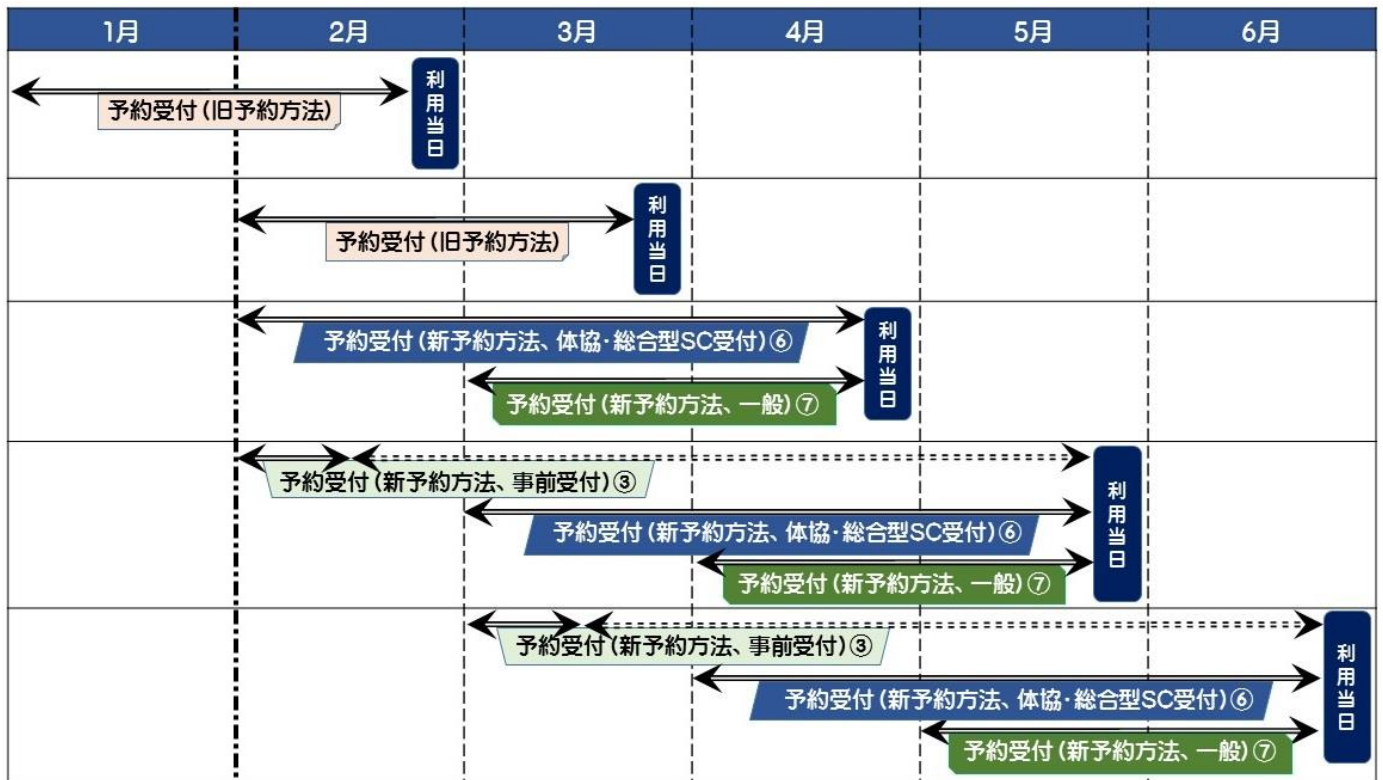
| 1月 | 2月 | 3月 | 4月 | 5月 | 6月 |
|---|---|---|---|---|---|

予約受付（旧予約方法）
利用当日

予約受付（旧予約方法）
利用当日

予約受付（新予約方法、体協・総合型SC受付）⑥
予約受付（新予約方法、一般）⑦
利用当日

予約受付（新予約方法、事前受付）③
予約受付（新予約方法、体協・総合型SC受付）⑥
予約受付（新予約方法、一般）⑦
利用当日

予約受付（新予約方法、事前受付）③
予約受付（新予約方法、体協・総合型SC受付）⑥
予約受付（新予約方法、一般）⑦
利用当日